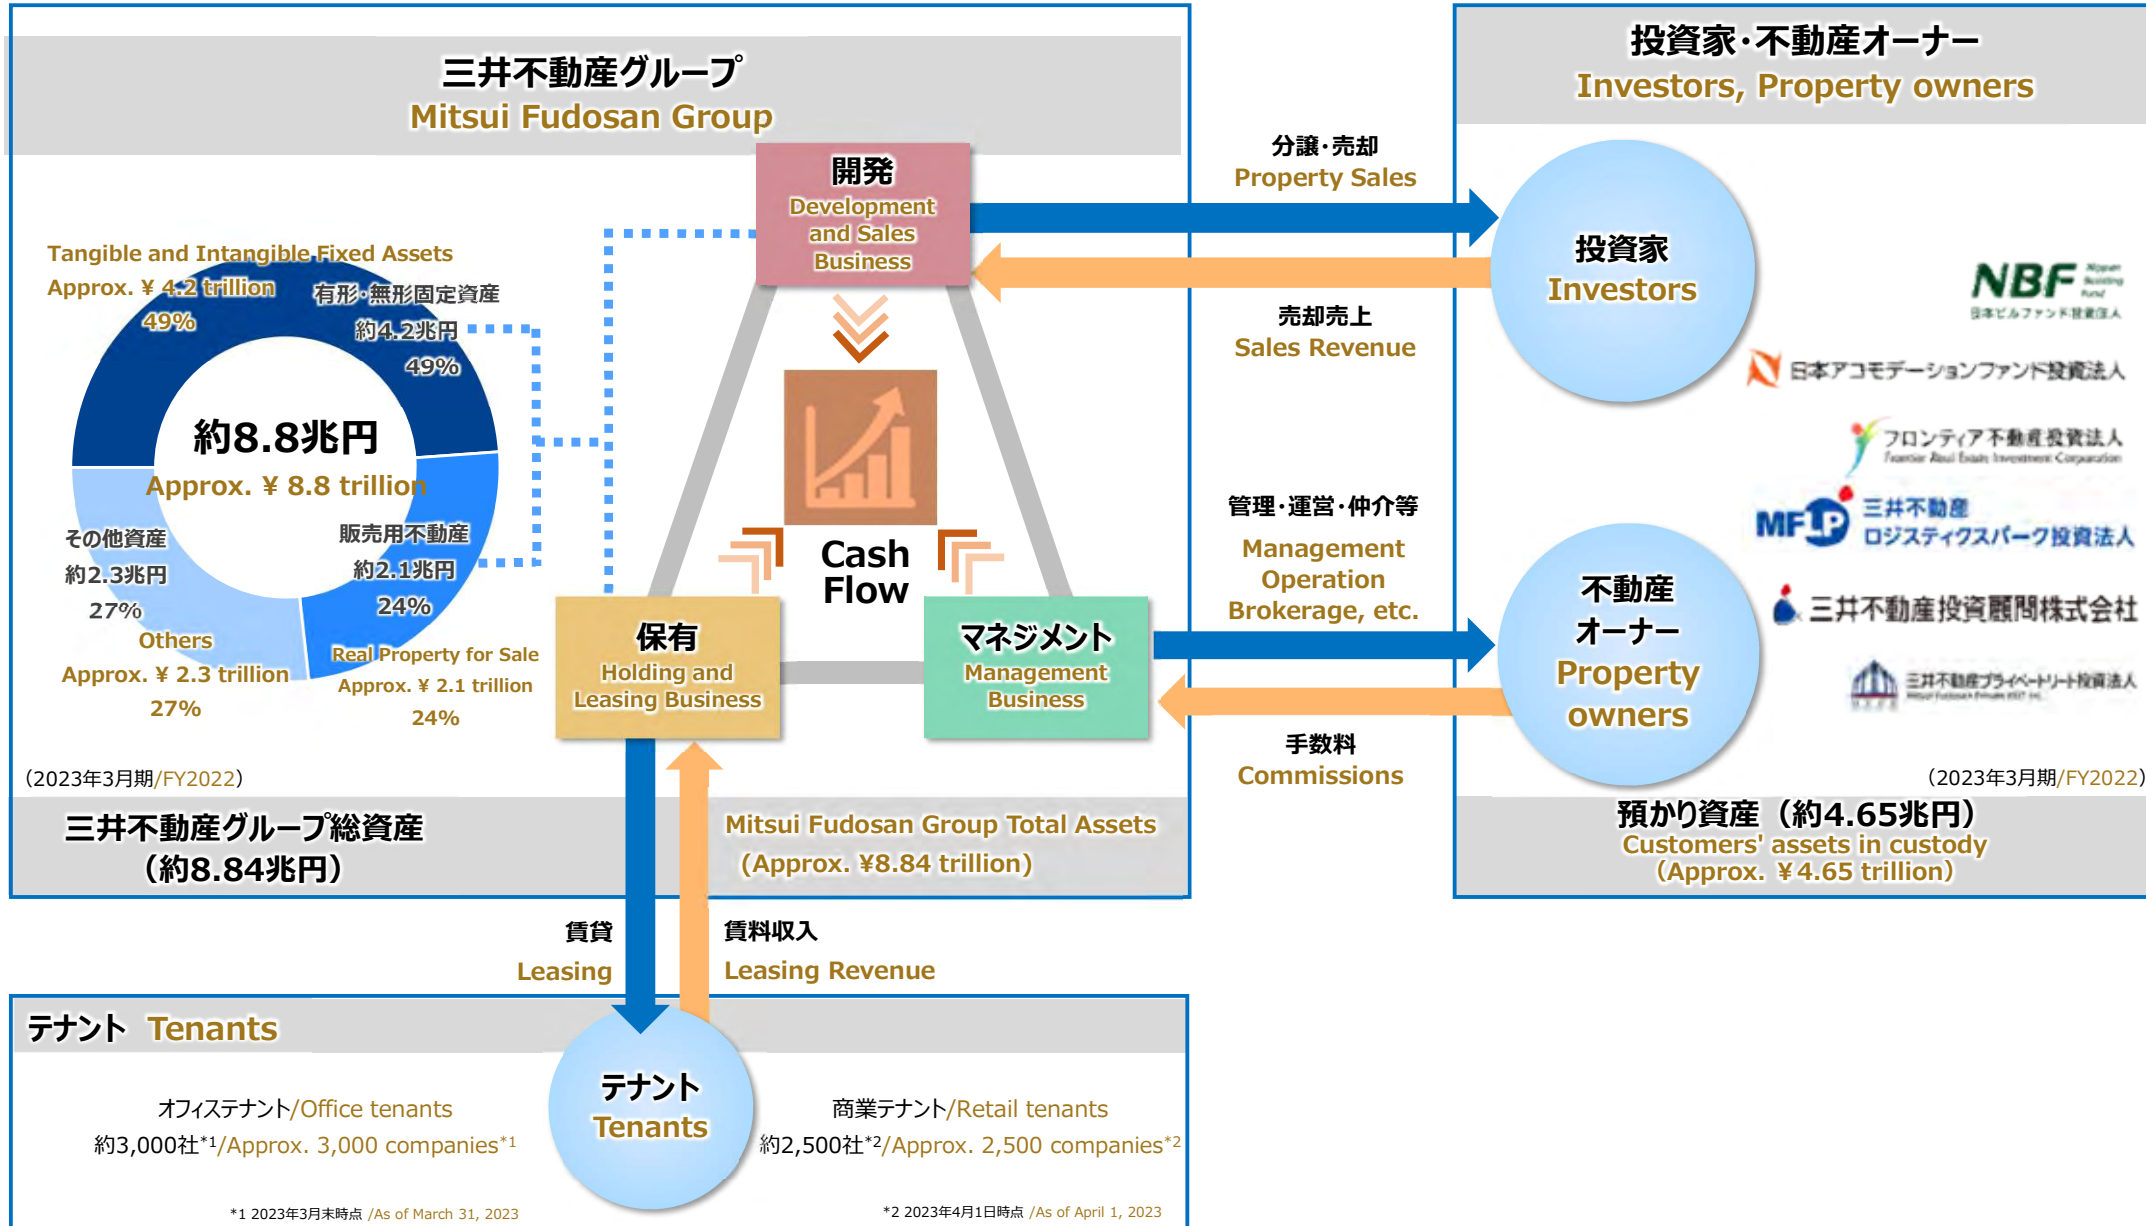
三井不動産グループ
Mitsui Fudosan Group

Tangible and Intangible Fixed Assets
Approx. ¥ 4.2 trillion
49%
有形・無形固定資産
約4.2兆円
49%

約8.8兆円
Approx. ¥ 8.8 trillion

その他資産
約2.3兆円
27%
Others
Approx. ¥ 2.3 trillion
27%

販売用不動産
約2.1兆円
24%
Real Property for Sale
Approx. ¥ 2.1 trillion
24%

(2023年3月期/FY2022)

開発
Development and Sales Business

Cash Flow

保有
Holding and Leasing Business

マネジメント
Management Business

三井不動産グループ総資産
(約8.84兆円)
Mitsui Fudosan Group Total Assets
(Approx. ¥8.84 trillion)

分譲・売却
Property Sales

売却売上
Sales Revenue

管理・運営・仲介等
Management Operation Brokerage, etc.

手数料
Commissions

投資家・不動産オーナー
Investors, Property owners

投資家
Investors

不動産オーナー
Property owners

NBF
日本ビルファンド投資法人
日本アコモデーションファンド投資法人
フロンティア不動産投資法人
Frontier Real Estate Investment Corporation
MFLP
三井不動産ロジスティクスパーク投資法人
三井不動産投資顧問株式会社
三井不動産プライベートリート投資法人

(2023年3月期/FY2022)
預かり資産 (約4.65兆円)
Customers' assets in custody
(Approx. ¥4.65 trillion)

賃貸
Leasing
賃料収入
Leasing Revenue

テナント Tenants

オフィステナント/Office tenants
約3,000社$^{*1}$/Approx. 3,000 companies$^{*1}$

テナント
Tenants

商業テナント/Retail tenants
約2,500社$^{*2}$/Approx. 2,500 companies$^{*2}$

*1 2023年3月末時点 /As of March 31, 2023
*2 2023年4月1日時点 /As of April 1, 2023